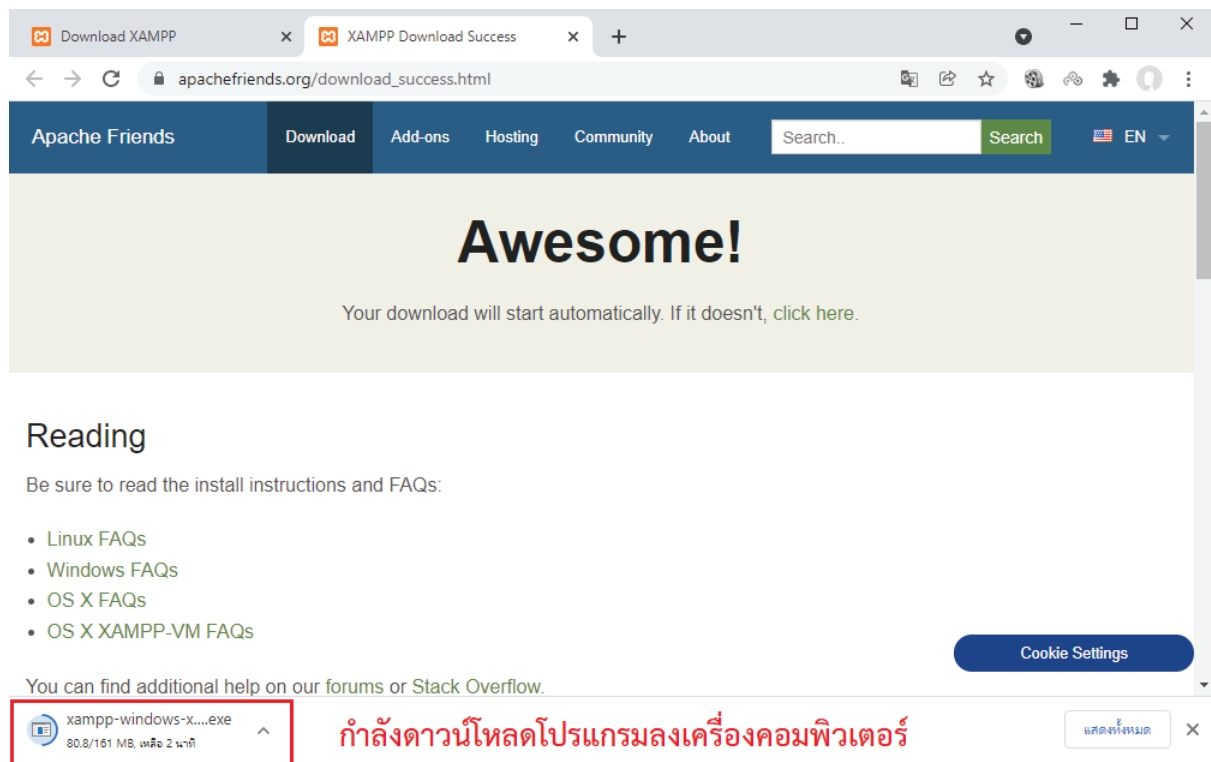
Download XAMPP
XAMPP Download Success
apachefriends.org/download_success.html

Apache Friends
Download
Add-ons
Hosting
Community
About
Search..
Search
EN

Awesome!

Your download will start automatically. If it doesn't, click here.

Reading

Be sure to read the install instructions and FAQs:

- Linux FAQs
- Windows FAQs
- OS X FAQs
- OS X XAMPP-VM FAQs

Cookie Settings

You can find additional help on our forums or Stack Overflow.

xampp-windows-x....exe
80.8/161 MB, เหลือ 2 นาที

กำลังดาวน์โหลดโปรแกรมลงเครื่องคอมพิวเตอร์

แสดงทั้งหมด